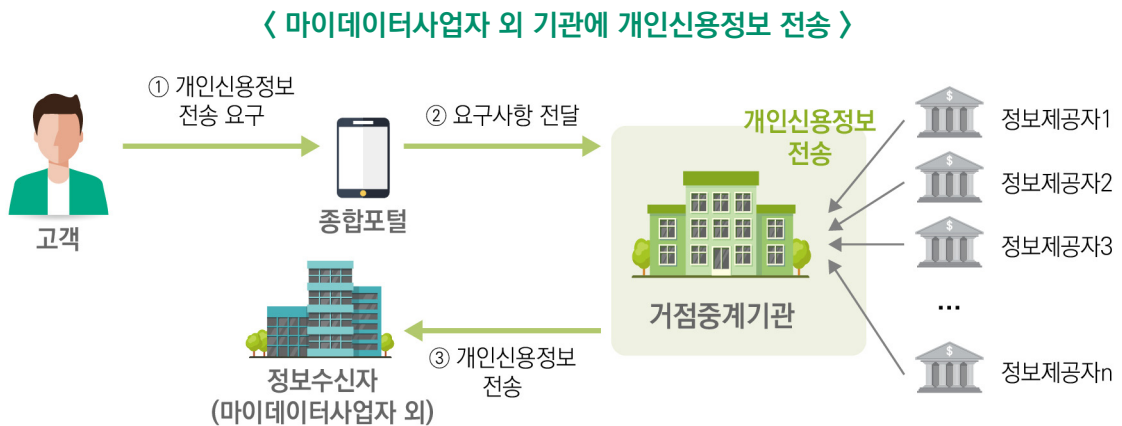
〈 마이데이터사업자 외 기관에 개인신용정보 전송 〉

① 개인신용정보 전송 요구

② 요구사항 전달

개인신용정보 전송

정보제공자1

정보제공자2

정보제공자3

…

정보제공자n

고객

종합포털

거점중계기관

③ 개인신용정보 전송

정보수신자 (마이데이터사업자 외)